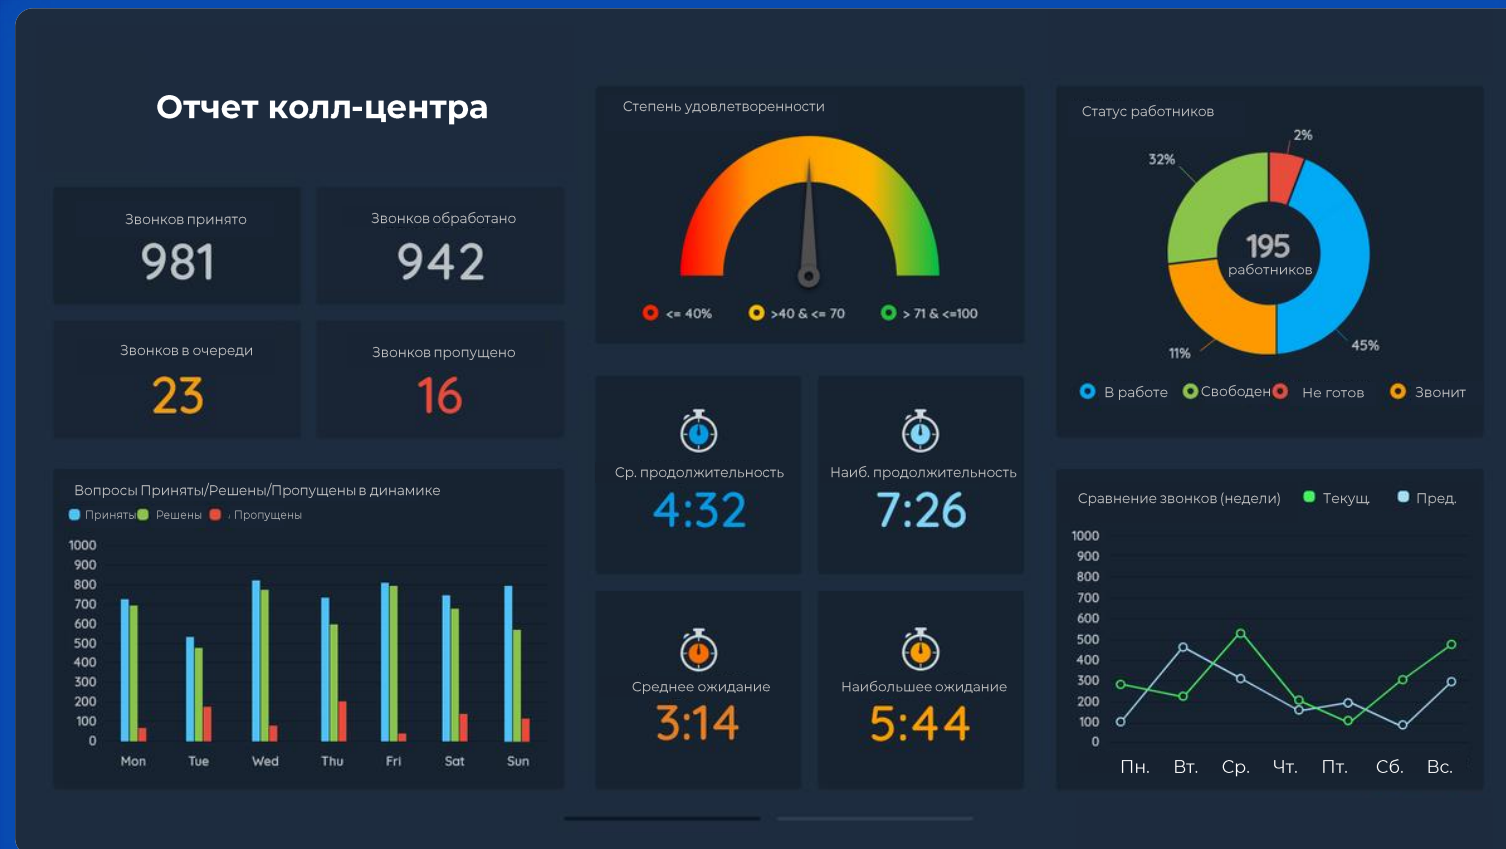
Отчет колл-центра

Звонков принято
981

Звонков обработано
942

Звонков в очереди
23

Звонков пропущено
16

Степень удовлетворенности

<= 40%   >40 & <= 70   > 71 & <=100

Статус работников

2%
32%
195
работников
11%
45%

В работе   Свободен   Не готов   Звонит

Ср. продолжительность
4:32

Наиб. продолжительность
7:26

Среднее ожидание
3:14

Наибольшее ожидание
5:44

Вопросы Приняты/Решены/Пропущены в динамике
Приняты   Решены   Пропущены

1000
900
800
700
600
500
400
300
200
100
0

Mon   Tue   Wed   Thu   Fri   Sat   Sun

Сравнение звонков (недели)   Текущ.   Пред.

1000
900
800
700
600
500
400
300
200
100
0

Пн.   Вт.   Ср.   Чт.   Пт.   Сб.   Вс.